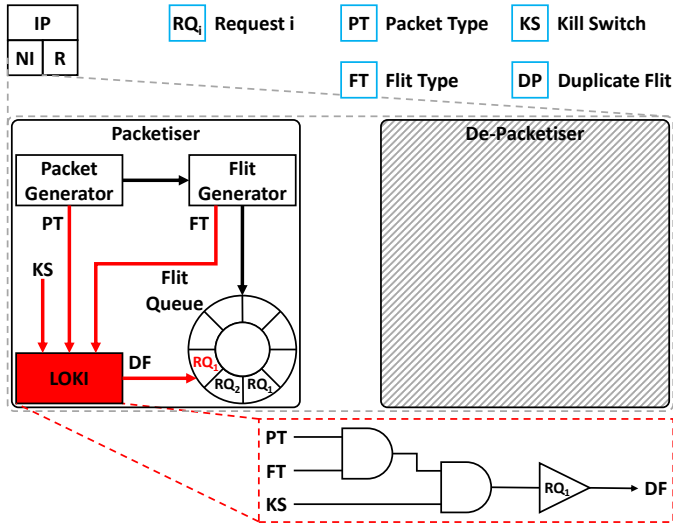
IP

NI R

$RQ_i$ Request i

PT Packet Type

KS Kill Switch

FT Flit Type

DP Duplicate Flit

Packetiser

Packet Generator

Flit Generator

PT

FT

KS

Flit Queue

LOKI

DF

$RQ_1$

$RQ_2$

$RQ_1$

De-Packetiser

PT

FT

KS

$RQ_1$

DF